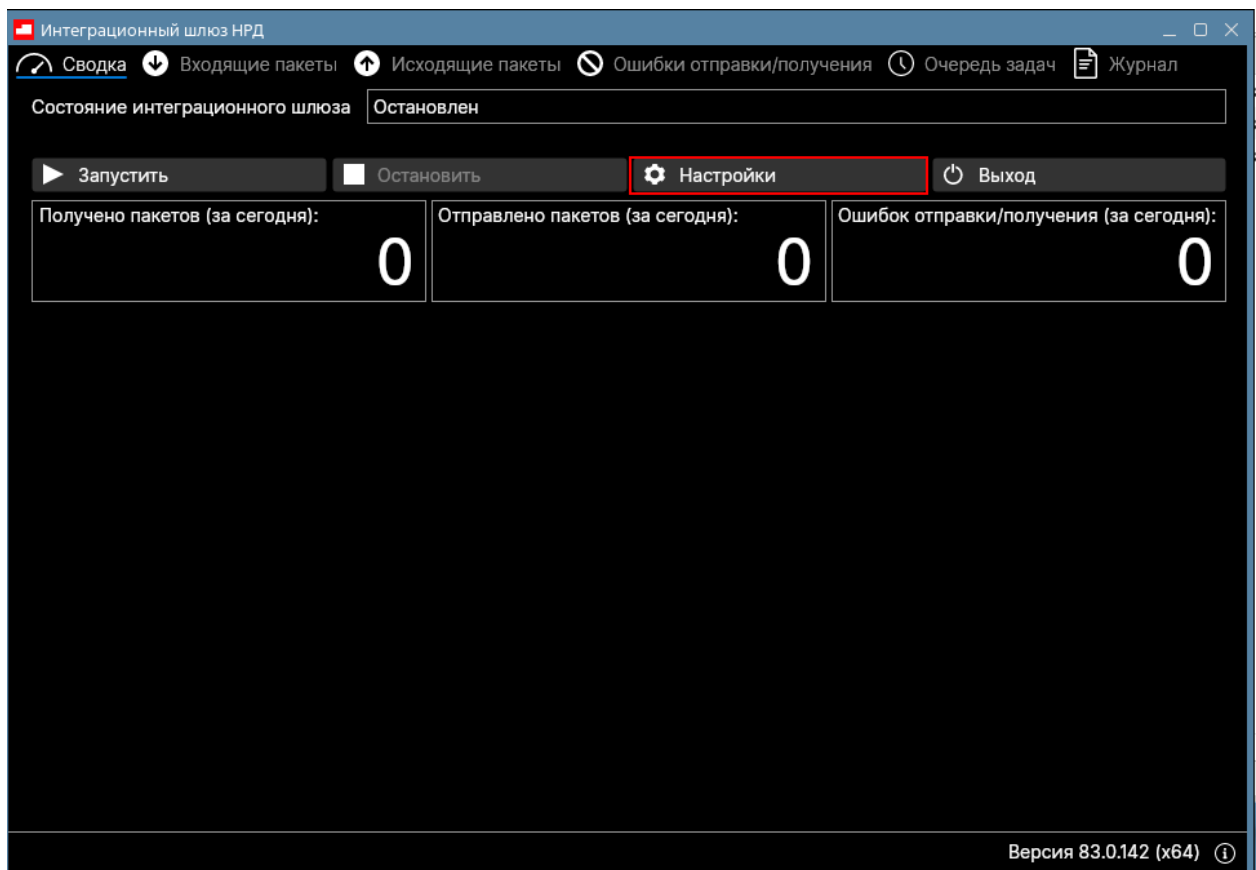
Интеграционный шлюз НРД

Сводка Входящие пакеты Исходящие пакеты Ошибки отправки/получения Очередь задач Журнал

Состояние интеграционного шлюза Остановлен

Запустить Остановить Настройки Выход

Получено пакетов (за сегодня):
0

Отправлено пакетов (за сегодня):
0

Ошибок отправки/получения (за сегодня):
0

Версия 83.0.142 (x64)